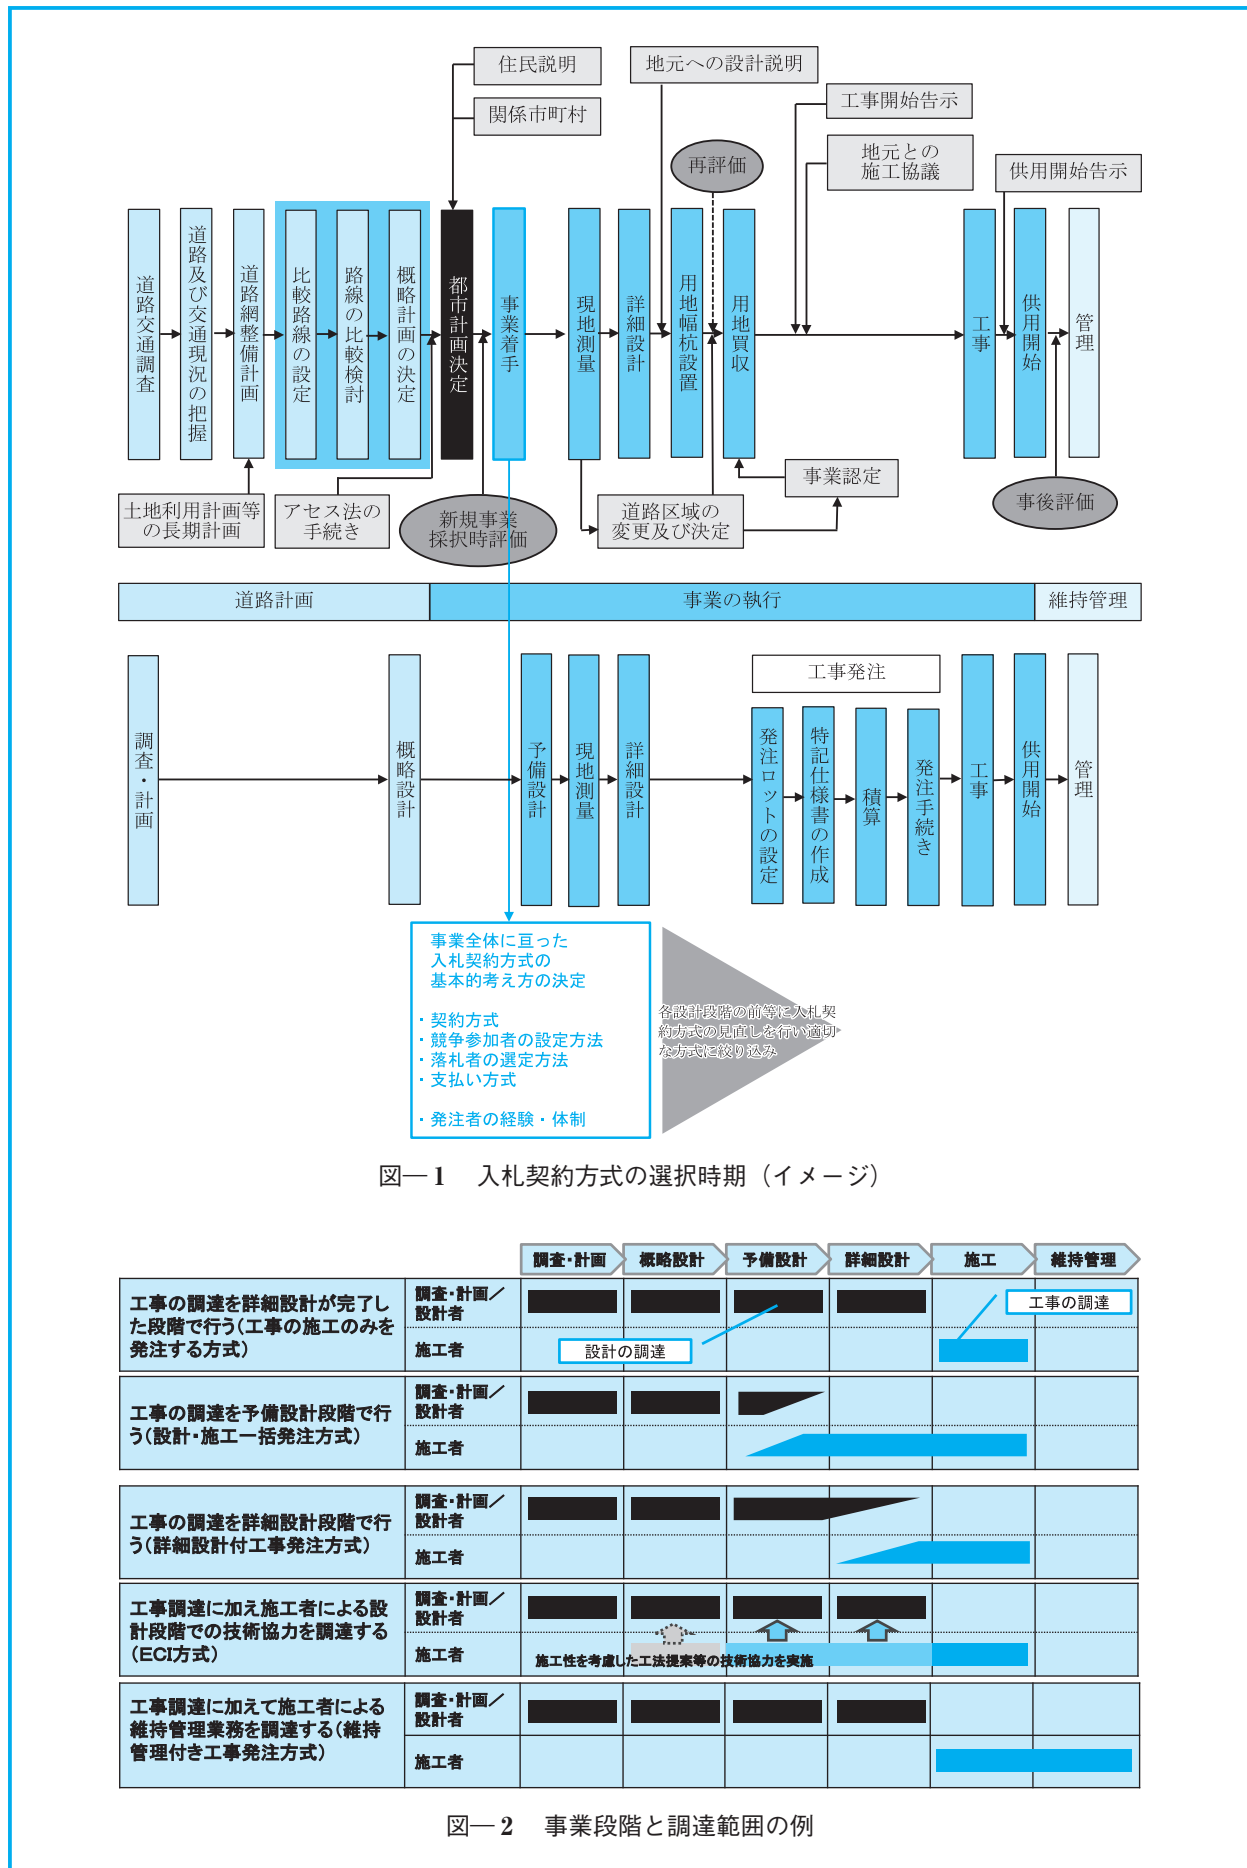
住民説明

関係市町村

地元への設計説明

工事開始告示

地元との施工協議

供用開始告示

再評価

道路交通調査

道路及び交通現況の把握

道路網整備計画

比較路線の設定

路線の比較検討

概略計画の決定

都市計画決定

事業着手

現地測量

詳細設計

用地幅杭設置

用地買収

工事

供用開始

管理

土地利用計画等の長期計画

アセス法の手続き

新規事業採択時評価

道路区域の変更及び決定

事業認定

事後評価

道路計画

事業の執行

維持管理

調査・計画

概略設計

予備設計

現地測量

詳細設計

工事発注

発注ロットの設定

特記仕様書の作成

積算

発注手続き

工事

供用開始

管理

事業全体に亘った入札契約方式の基本的考え方の決定

・契約方式
・競争参加者の設定方法
・落札者の選定方法
・支払い方式

・発注者の経験・体制

各設計段階の前等に入札契約方式の見直しを行い適切な方式に絞り込み

図—1　入札契約方式の選択時期（イメージ）

| | | 調査・計画 | 概略設計 | 予備設計 | 詳細設計 | 施工 | 維持管理 |
|---|---|---|---|---|---|---|---|
| 工事の調達を詳細設計が完了した段階で行う（工事の施工のみを発注する方式） | 調査・計画／設計者 | | | | | 工事の調達 | |
| | 施工者 | 設計の調達 | | | | | |
| 工事の調達を予備設計段階で行う（設計・施工一括発注方式） | 調査・計画／設計者 | | | | | | |
| | 施工者 | | | | | | |
| 工事の調達を詳細設計段階で行う（詳細設計付工事発注方式） | 調査・計画／設計者 | | | | | | |
| | 施工者 | | | | | | |
| 工事調達に加え施工者による設計段階での技術協力を調達する（ECI方式） | 調査・計画／設計者 | | | | | | |
| | 施工者 | 施工性を考慮した工法提案等の技術協力を実施 | | | | | |
| 工事調達に加えて施工者による維持管理業務を調達する（維持管理付き工事発注方式） | 調査・計画／設計者 | | | | | | |
| | 施工者 | | | | | | |

図—2　事業段階と調達範囲の例